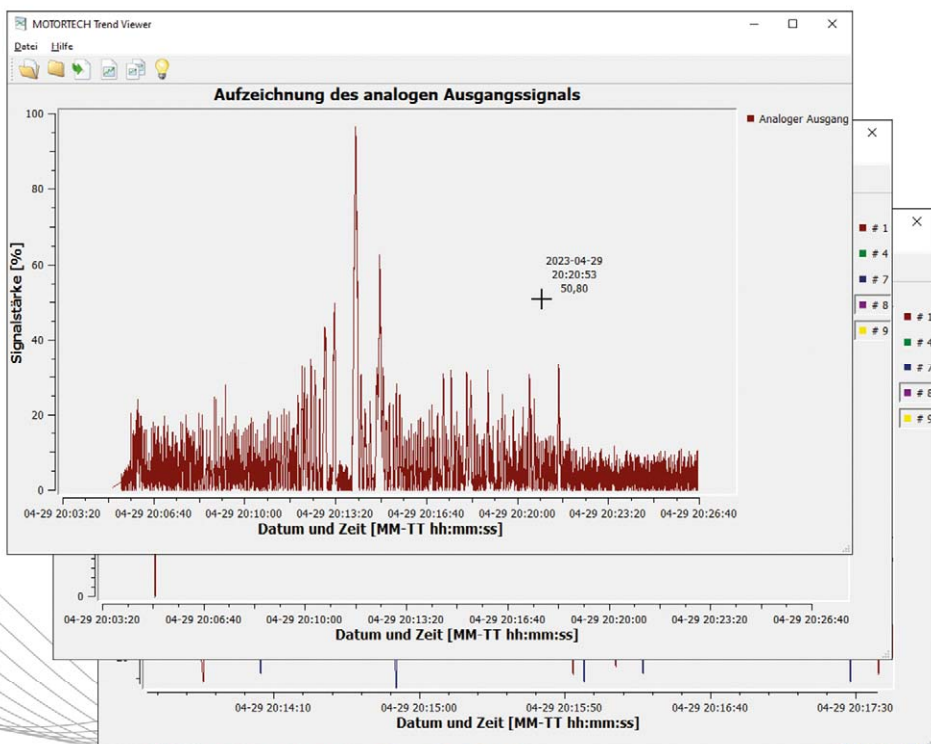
MOTORTECH Trend Viewer

Datei Hilfe

Aufzeichnung des analogen Ausgangssignals

Analoger Ausgang

Signalstärke [%]

100
80
60
40
20
0

2023-04-29
20:20:53
50,80

04-29 20:03:20 04-29 20:06:40 04-29 20:10:00 04-29 20:13:20 04-29 20:16:40 04-29 20:20:00 04-29 20:23:20 04-29 20:26:40

Datum und Zeit [MM-TT hh:mm:ss]

# 1
# 4
# 7
# 8
# 9

0

04-29 20:03:20 04-29 20:06:40 04-29 20:10:00 04-29 20:13:20 04-29 20:16:40 04-29 20:20:00 04-29 20:23:20 04-29 20:26:40

Datum und Zeit [MM-TT hh:mm:ss]

# 1
# 4
# 7
# 8
# 9

04-29 20:14:10 04-29 20:15:00 04-29 20:15:50 04-29 20:16:40 04-29 20:17:30

Datum und Zeit [MM-TT hh:mm:ss]